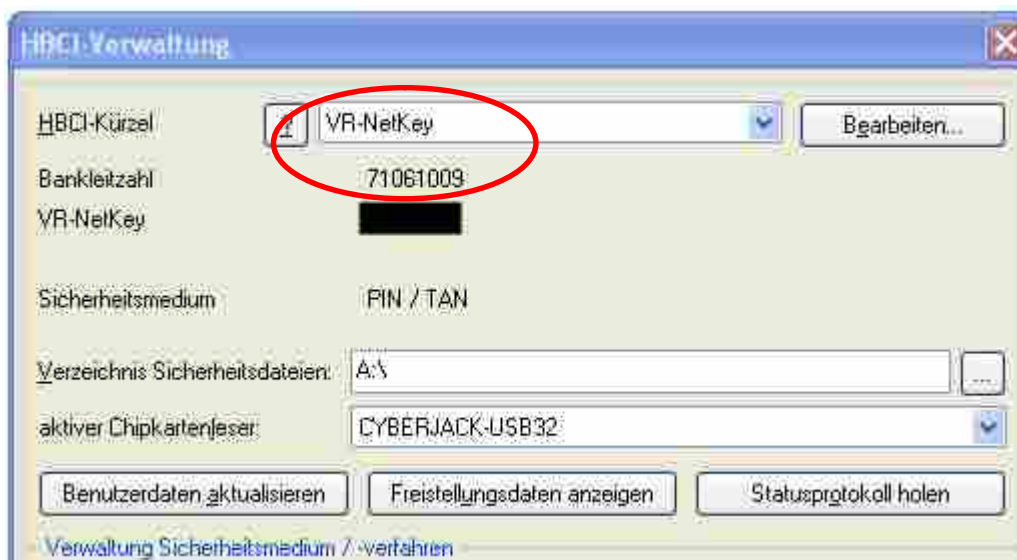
HBCI-Verwaltung

HBCI-Kürzel
1
VR-NetKey
Bearbeiten...

Bankleitzahl
71061009

VR-NetKey

Sicherheitsmedium
PIN / TAN

Verzeichnis Sicherheitsdateien:
A:\
...

aktiver Chipkartenleser:
CYBERJACK-USB32

Benutzerdaten aktualisieren
Freistellungsdaten anzeigen
Statusprotokoll holen

Verwaltung Sicherheitsmedium / -verfahren